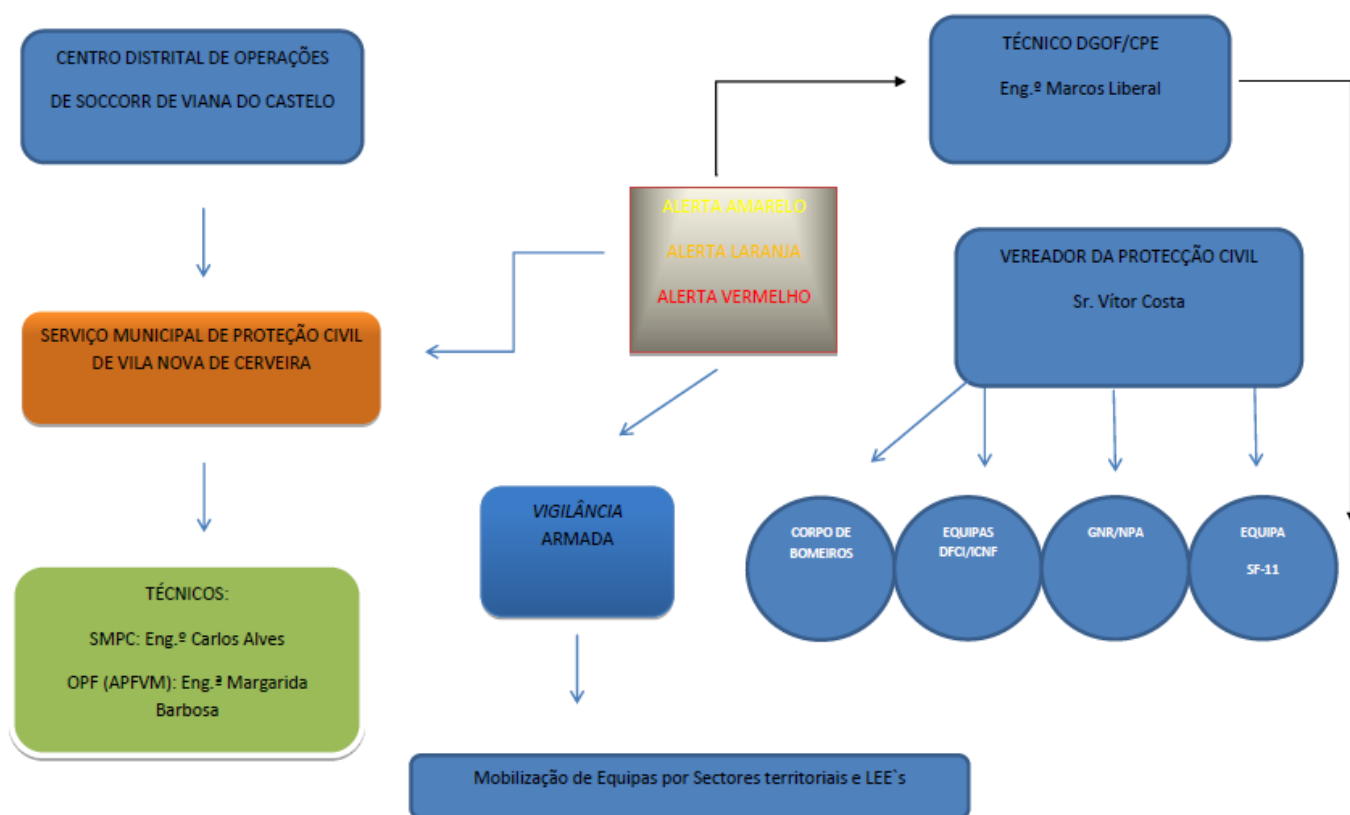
CENTRO DISTRITAL DE OPERAÇÕES

DE SOCCORR DE VIANA DO CASTELO

TÉCNICO DGOF/CPE

Eng.º Marcos Liberal

ALERTA AMARELO

ALERTA LARANJA

ALERTA VERMELHO

VEREADOR DA PROTECÇÃO CIVIL

Sr. Vítor Costa

SERVIÇO MUNICIPAL DE PROTEÇÃO CIVIL DE VILA NOVA DE CERVEIRA

VIGILÂNCIA ARMADA

CORPO DE BOMEIROS

EQUIPAS DFCI/ICNF

GNR/NPA

EQUIPA SF-11

TÉCNICOS:

SMPC: Eng.º Carlos Alves

OPF (APFVM): Eng.ª Margarida Barbosa

Mobilização de Equipas por Sectores territoriais e LEE`s